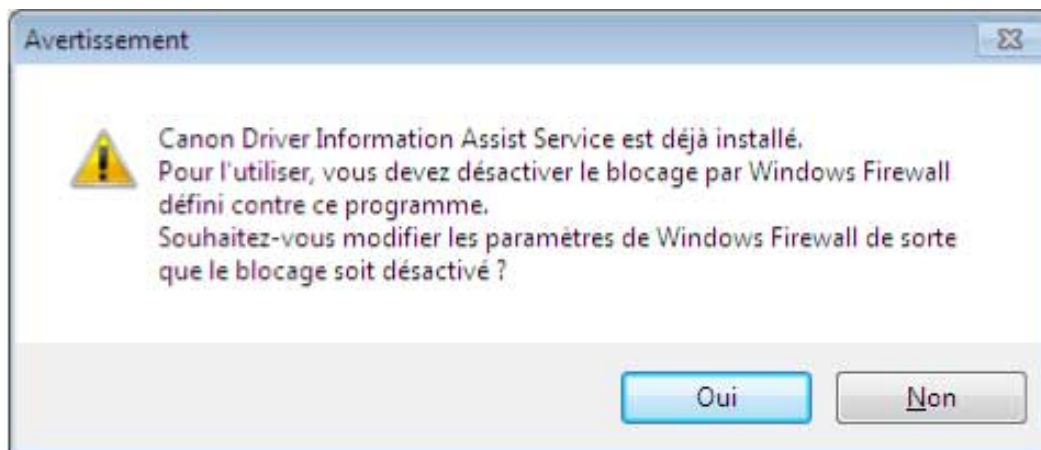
Avertissement

Canon Driver Information Assist Service est déjà installé.
Pour l'utiliser, vous devez désactiver le blocage par Windows Firewall défini contre ce programme.
Souhaitez-vous modifier les paramètres de Windows Firewall de sorte que le blocage soit désactivé ?

Oui

Non